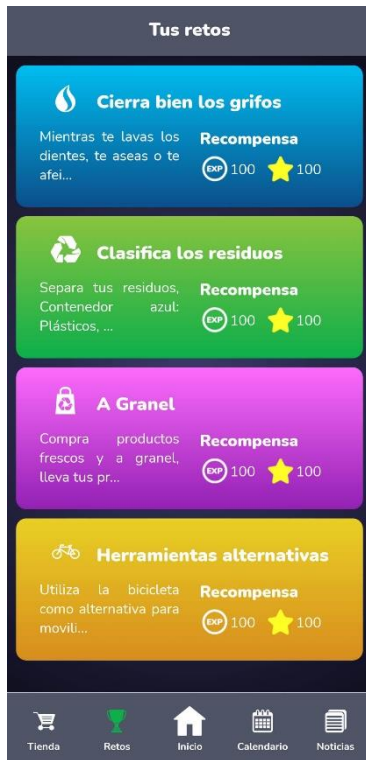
Tus retos

Cierra bien los grifos

Mientras te lavas los dientes, te aseas o te afei...

Recompensa

EXP 100 100

Clasifica los residuos

Separa tus residuos, Contenedor azul: Plásticos, ...

Recompensa

EXP 100 100

A Granel

Compra productos frescos y a granel, lleva tus pr...

Recompensa

EXP 100 100

Herramientas alternativas

Utiliza la bicicleta como alternativa para movili...

Recompensa

EXP 100 100

Tienda Retos Inicio Calendario Noticias